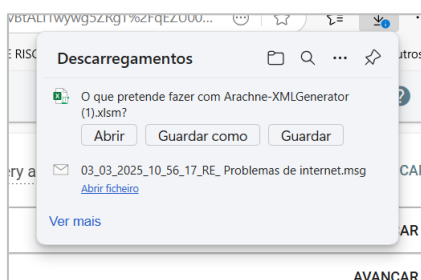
vBtALITwywg5ZRgT%2FqEZU00...

E RISC

utros

Descarregamentos

O que pretende fazer com Arachne-XMLGenerator (1).xlsm?

Abrir

Guardar como

Guardar

ery a

CA

03_03_2025_10_56_17_RE_ Problemas de internet.msg

Abrir ficheiro

Ver mais

AR

AVANCAR